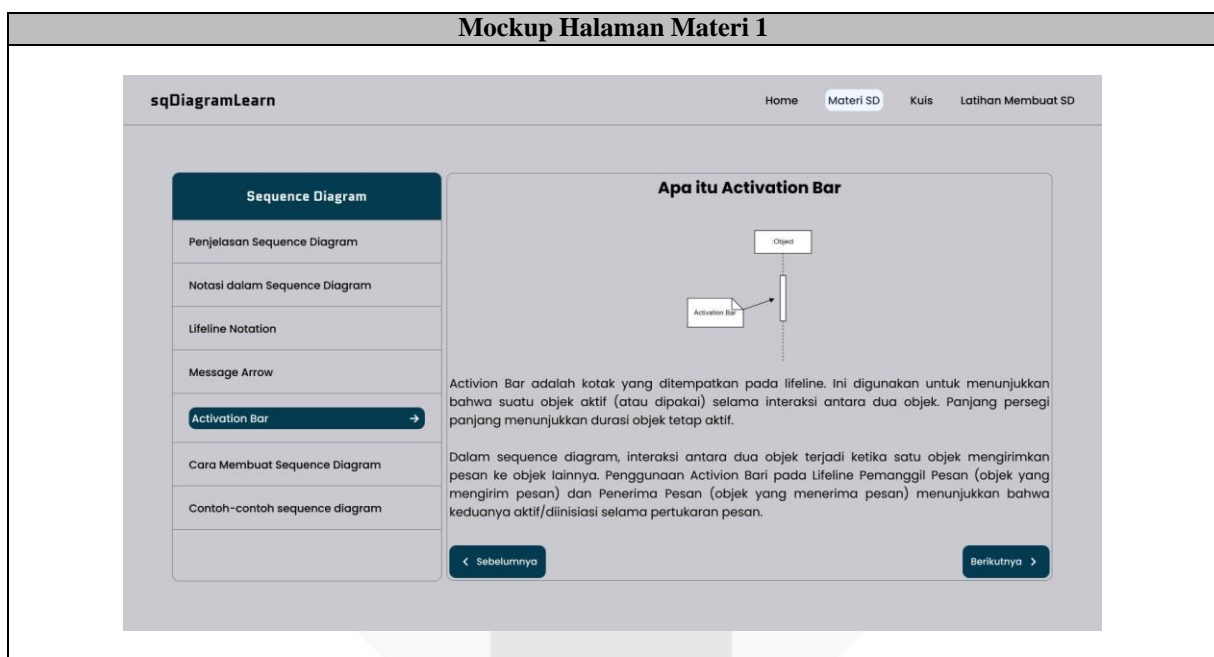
Mockup Halaman Materi 1

sqDiagramLearn

Home Materi SD Kuis Latihan Membuat SD

Sequence Diagram

Penjelasan Sequence Diagram

Notasi dalam Sequence Diagram

Lifeline Notation

Message Arrow

Activation Bar →

Cara Membuat Sequence Diagram

Contoh-contoh sequence diagram

Apa itu Activation Bar

:Object

Activation Bar

Activion Bar adalah kotak yang ditempatkan pada lifeline. Ini digunakan untuk menunjukkan bahwa suatu objek aktif (atau dipakai) selama interaksi antara dua objek. Panjang persegi panjang menunjukkan durasi objek tetap aktif.

Dalam sequence diagram, interaksi antara dua objek terjadi ketika satu objek mengirimkan pesan ke objek lainnya. Penggunaan Activion Bari pada Lifeline Pemanggil Pesan (objek yang mengirim pesan) dan Penerima Pesan (objek yang menerima pesan) menunjukkan bahwa keduanya aktif/diinisiasi selama pertukaran pesan.

< Sebelumnya

Berikutnya >